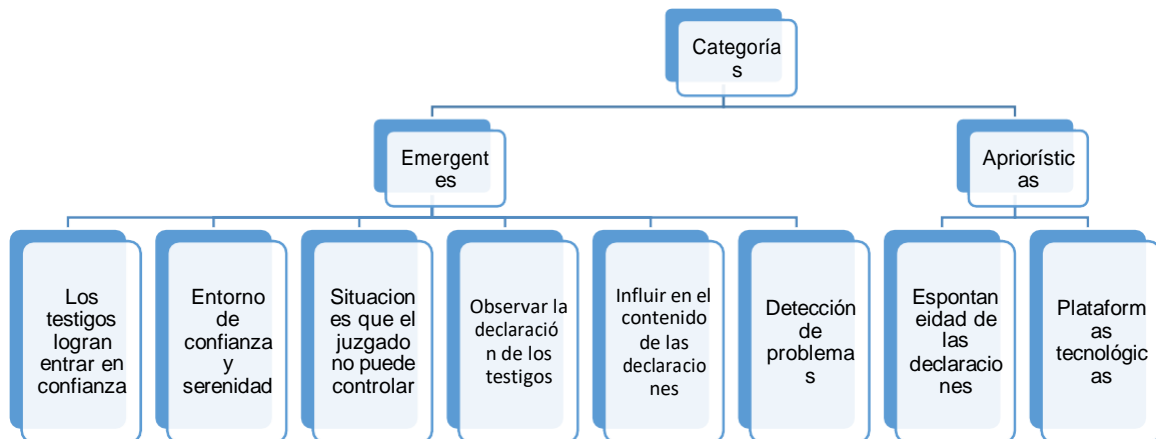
Categorías

Emergentes

Aprioristicas

Los testigos logran entrar en confianza

Entorno de confianza y serenidad

Situaciones que el juzgado no puede controlar

Observar la declaración de los testigos

Influir en el contenido de las declaraciones

Detección de problemas

Espontaneidad de las declaraciones

Plataformas tecnológicas